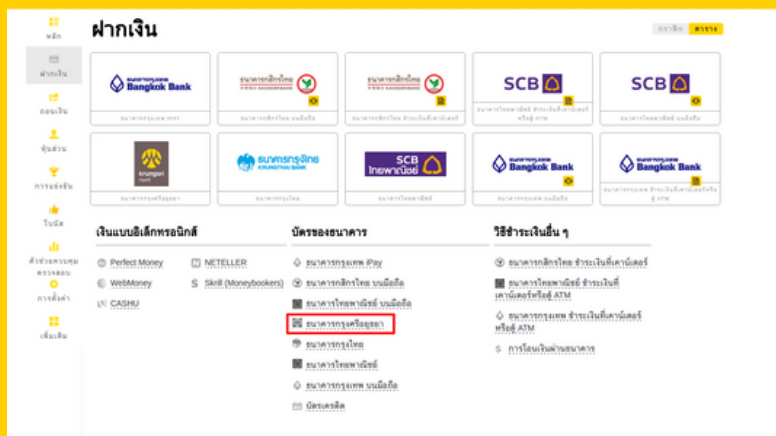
หลัก
ฝากเงิน
ถอนเงิน
หุ้นส่วน
การแข่งขัน
โบนัส
ตัวช่วยควบคุมตรวจสอบ
การตั้งค่า
เพิ่มเติม

ฝากเงิน

กราฟิก ตาราง

Bangkok Bank
ธนาคารกรุงเทพ เคาท์

ธนาคารกสิกรไทย
ธนาคารกสิกรไทย บนมือถือ

ธนาคารกสิกรไทย
ธนาคารกสิกรไทย ชำระเงินที่เคาน์เตอร์

SCB
ธนาคารไทยพาณิชย์ ชำระเงินที่เคาน์เตอร์หรือตู้ ATM

SCB
ธนาคารไทยพาณิชย์ บนมือถือ

krungsri
ธนาคารกรุงศรีอยุธยา

ธนาคารกรุงไทย KRUNGTHAI BANK
ธนาคารกรุงไทย

SCB ไทยพาณิชย์
ธนาคารไทยพาณิชย์

Bangkok Bank
ธนาคารกรุงเทพ บนมือถือ

Bangkok Bank
ธนาคารกรุงเทพ ชำระเงินที่เคาน์เตอร์หรือตู้ ATM

เงินแบบอิเล็กทรอนิกส์
Perfect Money
NETELLER
WebMoney
Skrill (Moneybookers)
CASHU

บัตรของธนาคาร
ธนาคารกรุงเทพ iPay
ธนาคารกสิกรไทย บนมือถือ
ธนาคารไทยพาณิชย์ บนมือถือ
ธนาคารกรุงศรีอยุธยา
ธนาคารกรุงไทย
ธนาคารไทยพาณิชย์
ธนาคารกรุงเทพ บนมือถือ
บัตรเครดิต

วิธีชำระเงินอื่น ๆ
ธนาคารกสิกรไทย ชำระเงินที่เคาน์เตอร์
ธนาคารไทยพาณิชย์ ชำระเงินที่เคาน์เตอร์หรือตู้ ATM
ธนาคารกรุงเทพ ชำระเงินที่เคาน์เตอร์หรือตู้ ATM
การโอนเงินผ่านธนาคาร